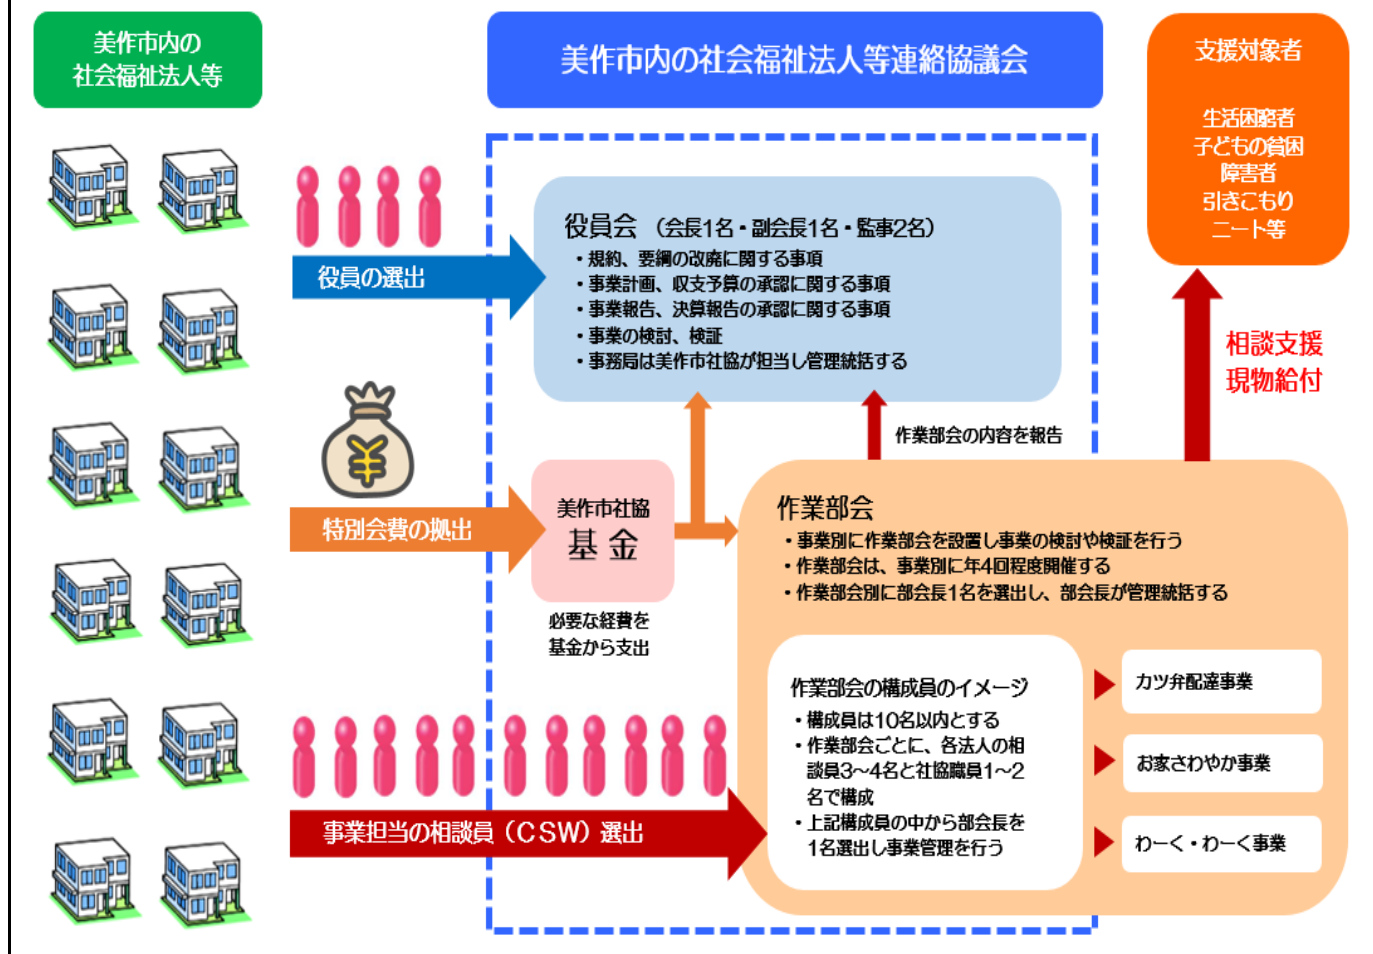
美作市内の
社会福祉法人等

美作市内の社会福祉法人等連絡協議会

支援対象者

生活困窮者
子どもの貧困
障害者
引きこもり
ニート等

役員の選出

役員会 （会長1名・副会長1名・監事2名）
・規約、要綱の改廃に関する事項
・事業計画、収支予算の承認に関する事項
・事業報告、決算報告の承認に関する事項
・事業の検討、検証
・事務局は美作市社協が担当し管理統括する

相談支援
現物給付

作業部会の内容を報告

特別会費の拠出

美作市社協
基 金

必要な経費を
基金から支出

作業部会
・事業別に作業部会を設置し事業の検討や検証を行う
・作業部会は、事業別に年4回程度開催する
・作業部会別に部会長1名を選出し、部会長が管理統括する

作業部会の構成員のイメージ
・構成員は10名以内とする
・作業部会ごとに、各法人の相談員3～4名と社協職員1～2名で構成
・上記構成員の中から部会長を1名選出し事業管理を行う

カツ弁配達事業

お家さわやか事業

わーく・わーく事業

事業担当の相談員（CSW）選出